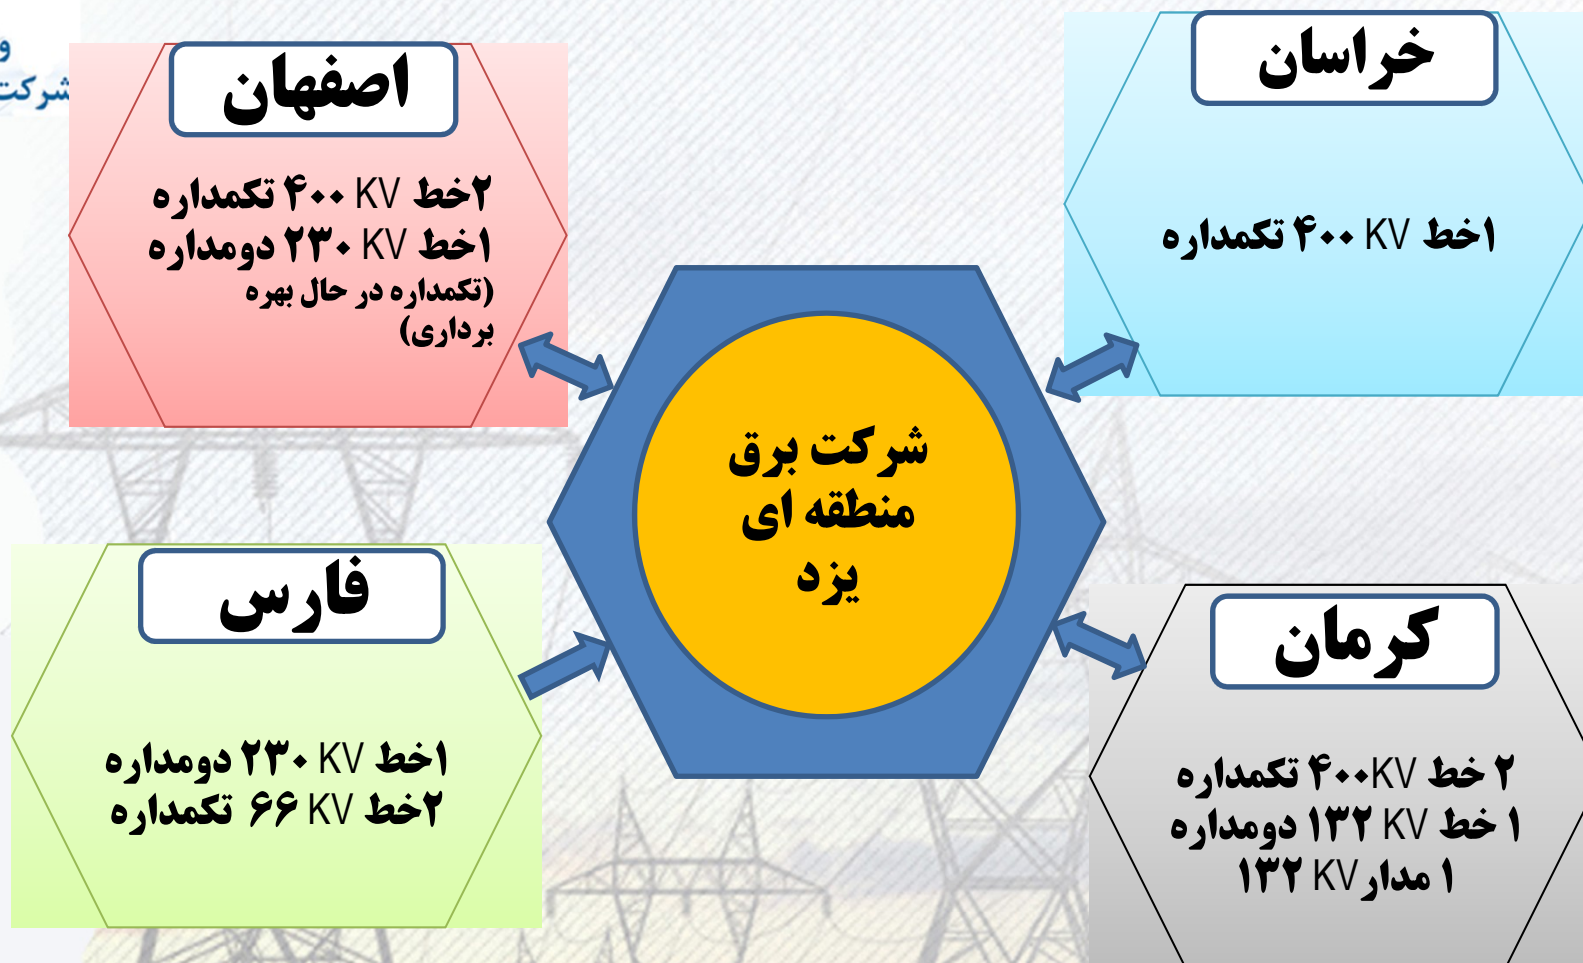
و
شرکت

اصفهان

۲خط ۴۰۰ KV تکمداره
۱خط ۲۳۰ KV دومداره
(تکمداره در حال بهره برداری)

خراسان

۱خط ۴۰۰ KV تکمداره

شرکت برق منطقه ای یزد

فارس

۱خط ۲۳۰ KV دومداره
۲خط ۶۶ KV تکمداره

کرمان

۲ خط ۴۰۰KV تکمداره
۱ خط ۱۳۲ KV دومداره
۱ مدار KV ۱۳۲